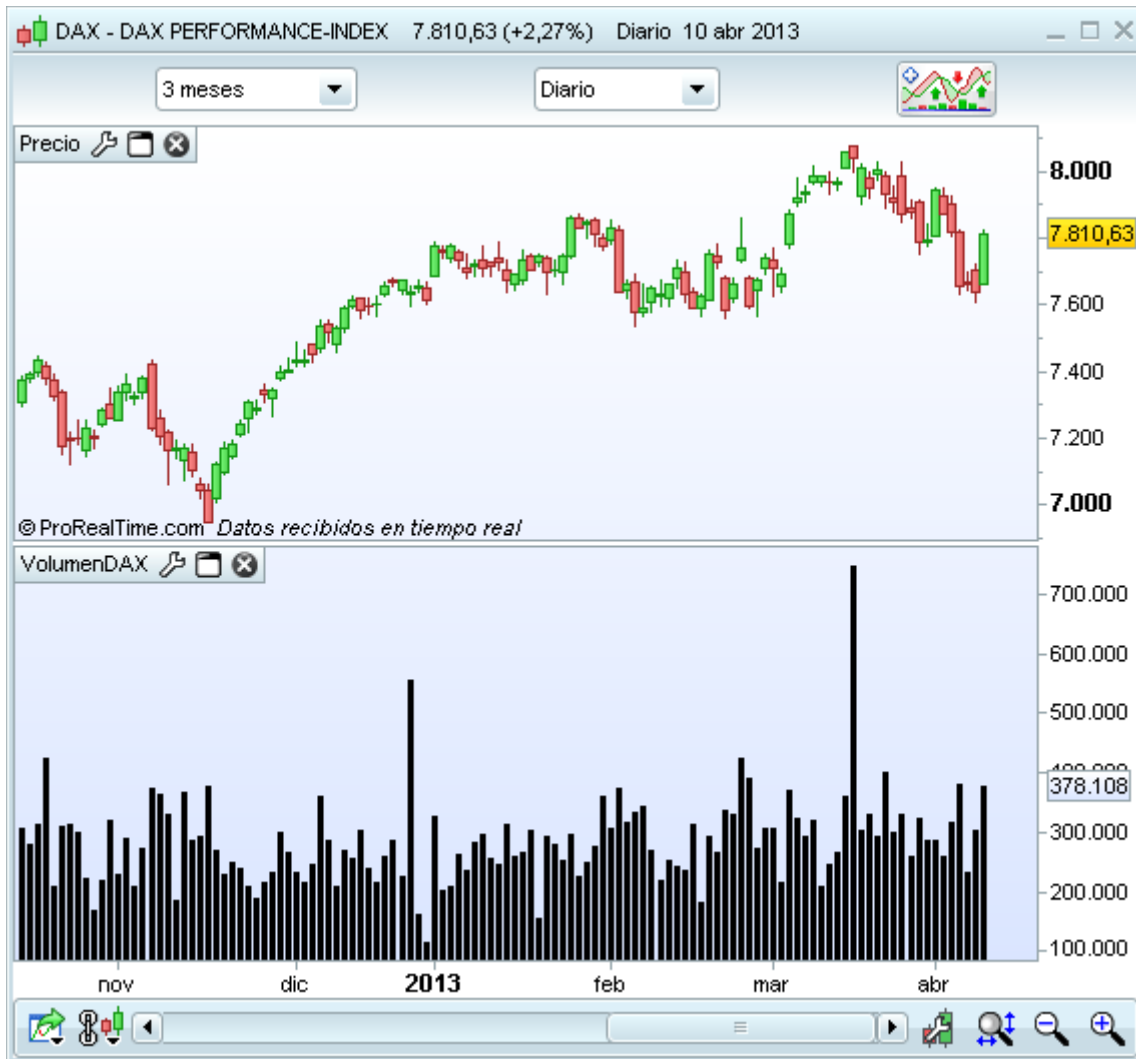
DAX - DAX PERFORMANCE-INDEX 7.810,63 (+2,27%) Diario 10 abr 2013

3 meses

Diario

Precio

8.000
7.810,63
7.600
7.400
7.200
7.000

© ProRealTime.com Datos recibidos en tiempo real

VolumenDAX

700.000
600.000
500.000
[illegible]
378.108
300.000
200.000
100.000

nov
dic
2013
feb
mar
abr